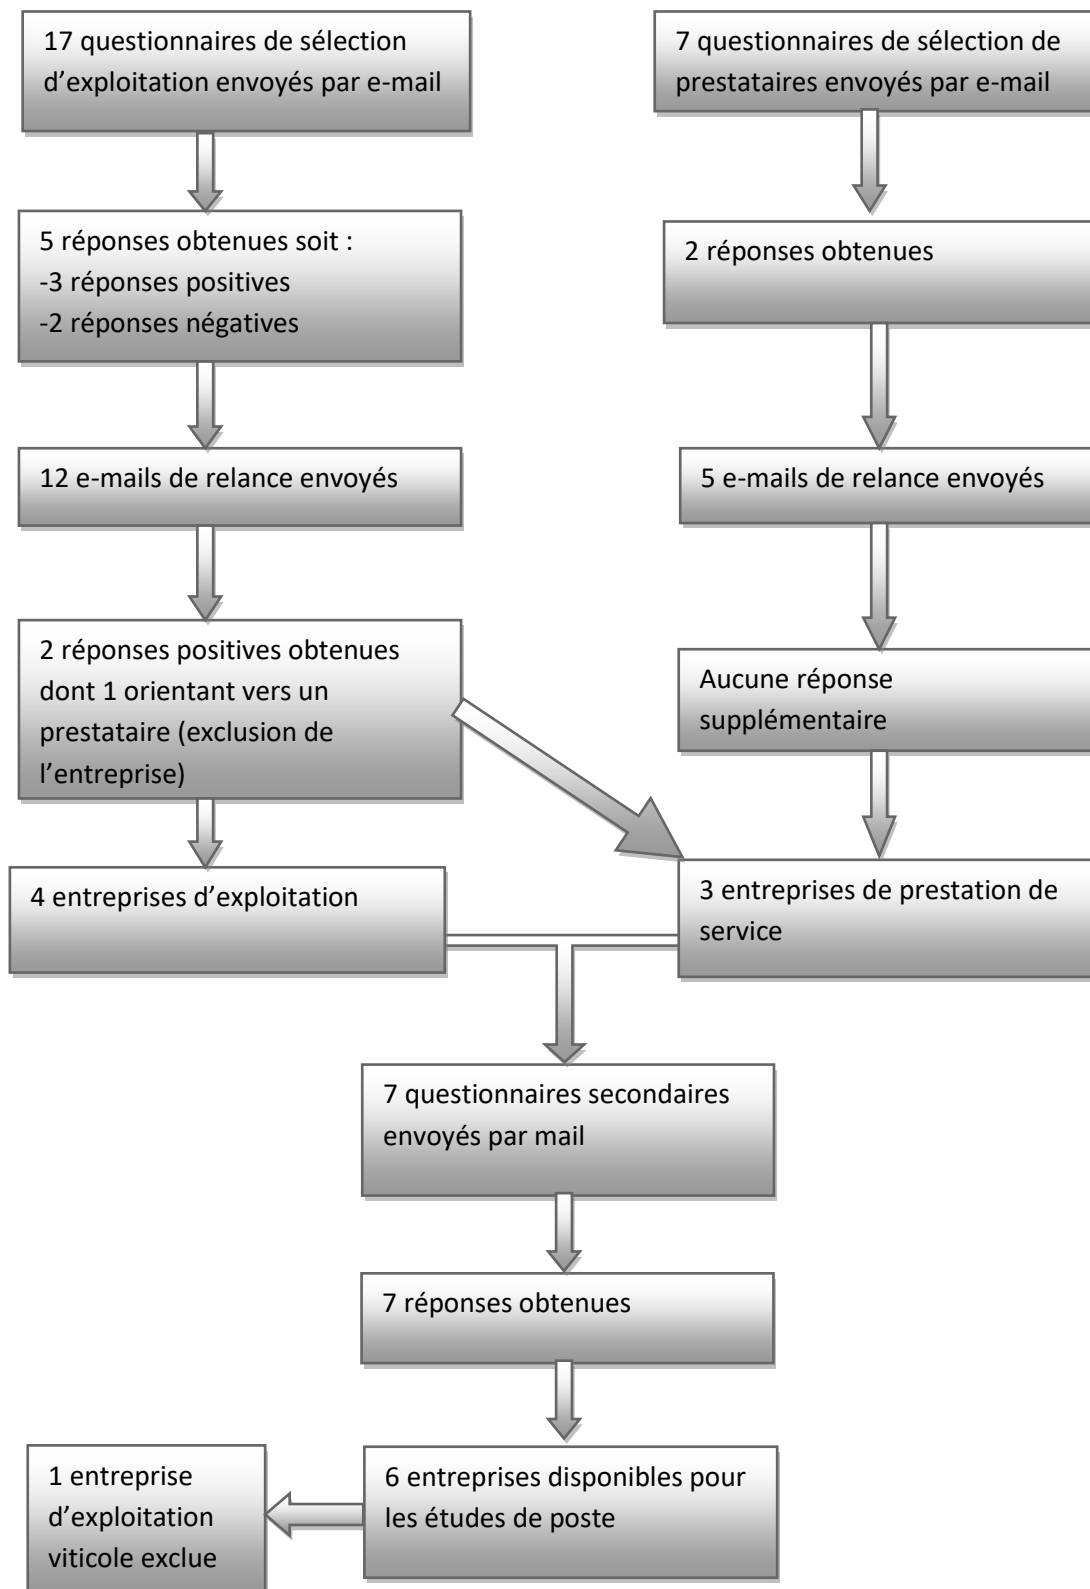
17 questionnaires de sélection d’exploitation envoyés par e-mail

5 réponses obtenues soit :
-3 réponses positives
-2 réponses négatives

12 e-mails de relance envoyés

2 réponses positives obtenues dont 1 orientant vers un prestataire (exclusion de l’entreprise)

4 entreprises d’exploitation

7 questionnaires de sélection de prestataires envoyés par e-mail

2 réponses obtenues

5 e-mails de relance envoyés

Aucune réponse supplémentaire

3 entreprises de prestation de service

7 questionnaires secondaires envoyés par mail

7 réponses obtenues

6 entreprises disponibles pour les études de poste

1 entreprise d’exploitation viticole exclue